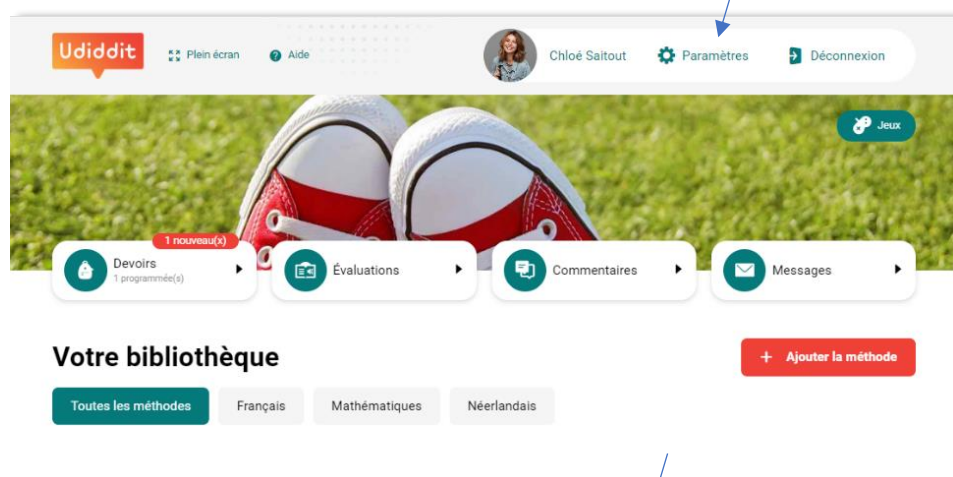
Udiddit

Plein écran

Aide

Chloé Saitout

Paramètres

Déconnexion

Jeux

1 nouveau(x)

Devoirs
1 programmée(s)

Évaluations

Commentaires

Messages

Votre bibliothèque

+ Ajouter la méthode

Toutes les méthodes

Français

Mathématiques

Néerlandais